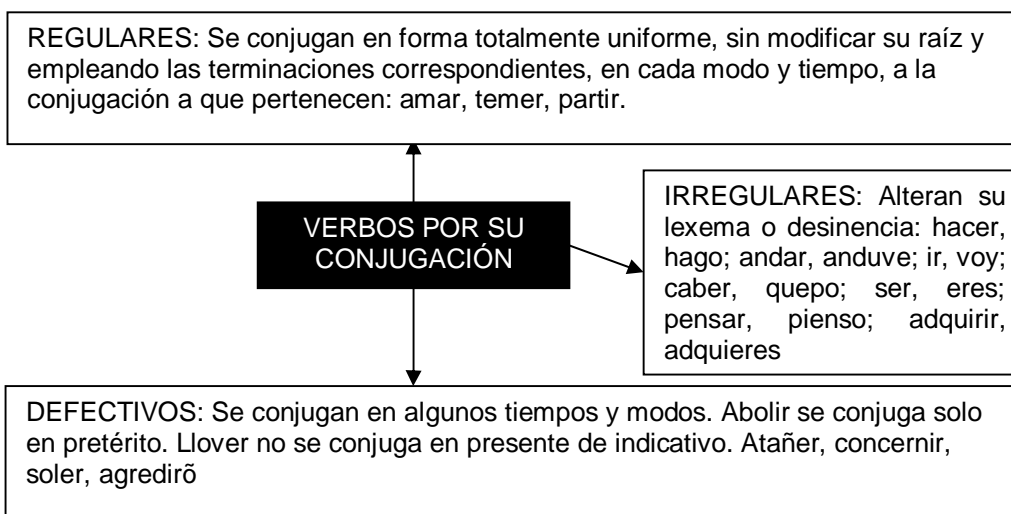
REGULARES: Se conjugan en forma totalmente uniforme, sin modificar su raíz y empleando las terminaciones correspondientes, en cada modo y tiempo, a la conjugación a que pertenecen: amar, temer, partir.

VERBOS POR SU CONJUGACIÓN

IRREGULARES: Alteran su lexema o desinencia: hacer, hago; andar, anduve; ir, voy; caber, quepo; ser, eres; pensar, pienso; adquirir, adquieres

DEFECTIVOS: Se conjugan en algunos tiempos y modos. Abolir se conjuga solo en pretérito. Llover no se conjuga en presente de indicativo. Atañer, concernir, soler, agredirõ